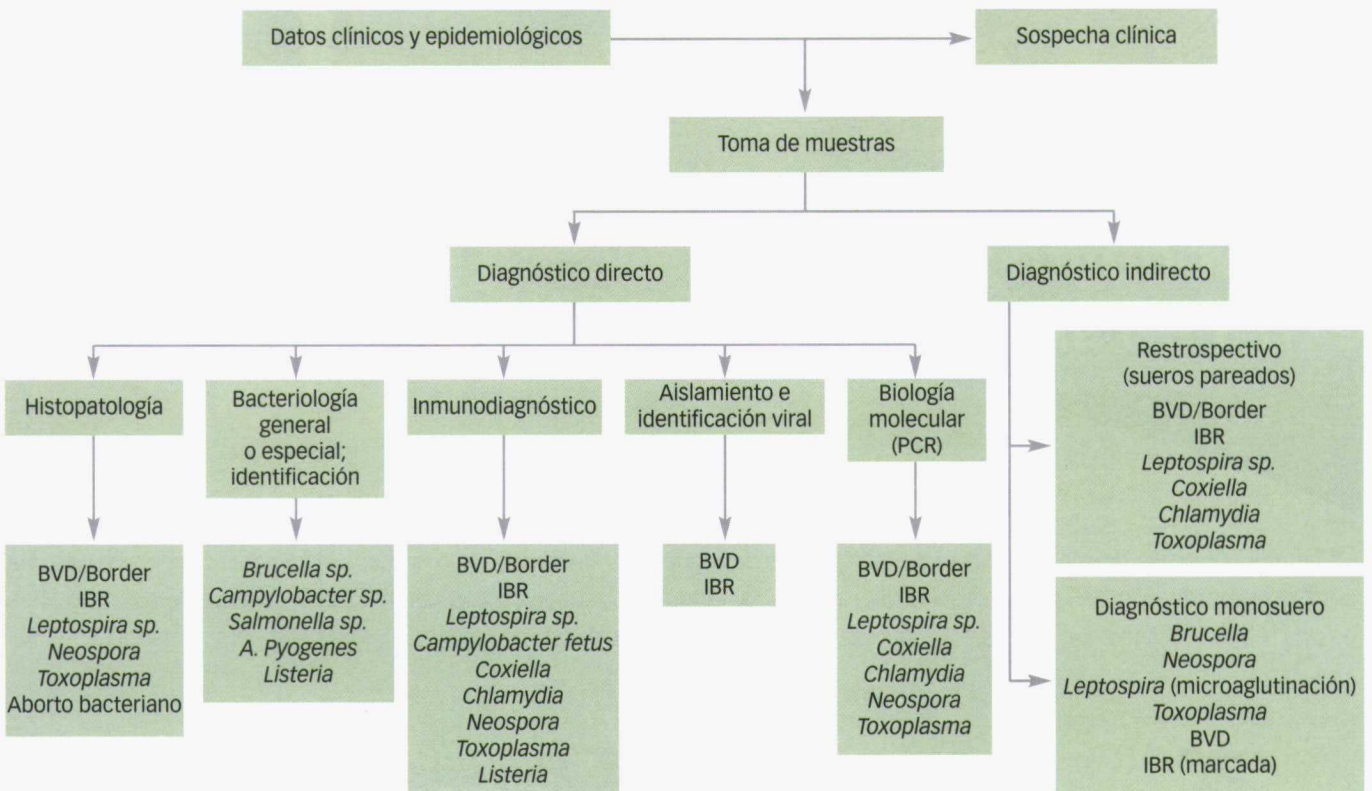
Datos clínicos y epidemiológicos

Sospecha clínica

Toma de muestras

Diagnóstico directo

Diagnóstico indirecto

Histopatología

Bacteriología general o especial; identificación

Inmunodiagnóstico

Aislamiento e identificación viral

Biología molecular (PCR)

Restrospectivo (sueros pareados)
BVD/Border
IBR
Leptospira sp.
Coxiella
Chlamydia
Toxoplasma

BVD/Border
IBR
Leptospira sp.
Neospora
Toxoplasma
Aborto bacteriano

Brucella sp.
Campylobacter sp.
Salmonella sp.
A. Pyogenes
Listeria

BVD/Border
IBR
Leptospira sp.
Campylobacter fetus
Coxiella
Chlamydia
Neospora
Toxoplasma
Listeria

BVD
IBR

BVD/Border
IBR
Leptospira sp.
Coxiella
Chlamydia
Neospora
Toxoplasma

Diagnóstico monosuero
Brucella
Neospora
Leptospira (microaglutinación)
Toxoplasma
BVD
IBR (marcada)